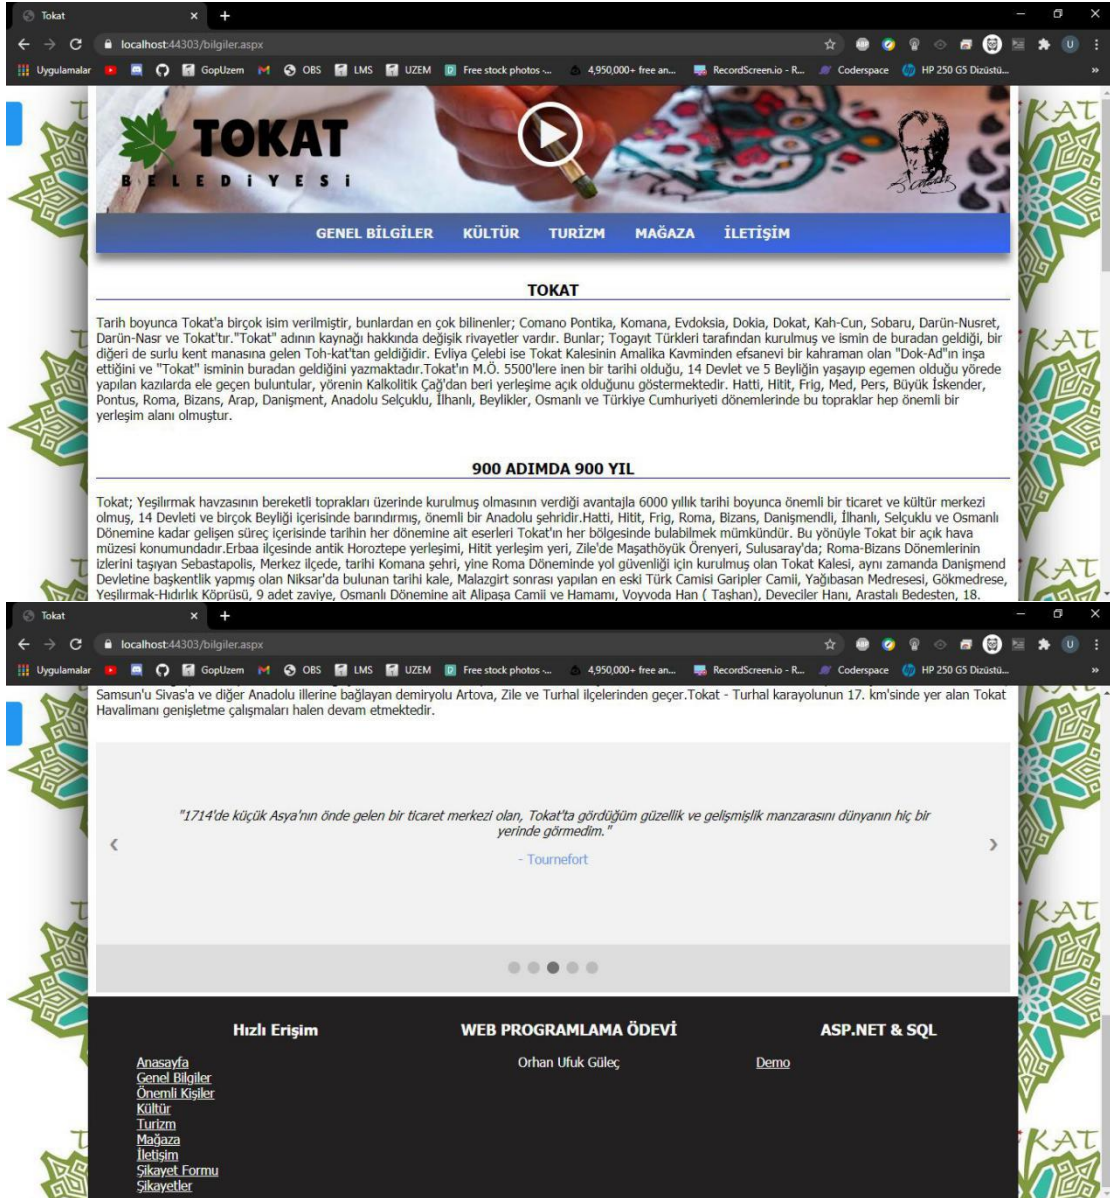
Tokat × +

localhost:44303/bilgiler.aspx

Uygulamalar GopUzem OBS LMS UZEM Free stock photos -... 4,950,000+ free an... RecordScreen.io - R... Coderspace HP 250 G5 Dizüstü...

TOKAT
BELEDİYESİ

GENEL BİLGİLER KÜLTÜR TURİZM MAĞAZA İLETİŞİM

TOKAT

Tarih boyunca Tokat'a birçok isim verilmiştir, bunlardan en çok bilinenler; Comano Pontika, Komana, Evdoksia, Dokia, Dokat, Kah-Cun, Sobaru, Darün-Nusret, Darün-Nasr ve Tokat'tır."Tokat" adının kaynağı hakkında değişik rivayetler vardır. Bunlar; Togayıt Türkleri tarafından kurulmuş ve ismin de buradan geldiği, bir diğeri de surlu kent manasına gelen Toh-kat'tan geldiğidir. Evliya Çelebi ise Tokat Kalesinin Amalika Kavminden efsanevi bir kahraman olan "Dok-Ad"ın inşa ettiğini ve "Tokat" isminin buradan geldiğini yazmaktadır.Tokat'ın M.Ö. 5500'lere inen bir tarihi olduğu, 14 Devlet ve 5 Beyliğin yaşayıp egemen olduğu yörede yapılan kazılarda ele geçen buluntular, yörenin Kalkolitik Çağ'dan beri yerleşime açık olduğunu göstermektedir. Hatti, Hitit, Frig, Med, Pers, Büyük İskender, Pontus, Roma, Bizans, Arap, Danişment, Anadolu Selçuklu, İlhanlı, Beylikler, Osmanlı ve Türkiye Cumhuriyeti dönemlerinde bu topraklar hep önemli bir yerleşim alanı olmuştur.

900 ADIMDA 900 YIL

Tokat; Yeşilırmak havzasının bereketli toprakları üzerinde kurulmuş olmasının verdiği avantajla 6000 yıllık tarihi boyunca önemli bir ticaret ve kültür merkezi olmuş, 14 Devleti ve birçok Beyliği içerisinde barındırmış, önemli bir Anadolu şehridir.Hatti, Hitit, Frig, Roma, Bizans, Danişmendli, İlhanlı, Selçuklu ve Osmanlı Dönemine kadar gelişen süreç içerisinde tarihin her dönemine ait eserleri Tokat'ın her bölgesinde bulabilmek mümkündür. Bu yönüyle Tokat bir açık hava müzesi konumundadır.Erbaa ilçesinde antik Horoztepe yerleşimi, Hitit yerleşim yeri, Zile'de Maşathöyük Örenyeri, Sulusaray'da; Roma-Bizans Dönemlerinin izlerini taşıyan Sebastapolis, Merkez ilçede, tarihi Komana şehri, yine Roma Döneminde yol güvenliği için kurulmuş olan Tokat Kalesi, aynı zamanda Danişmend Devletine başkentlik yapmış olan Niksar'da bulunan tarihi kale, Malazgirt sonrası yapılan en eski Türk Camisi Garipler Camii, Yağıbasan Medresesi, Gökmedrese, Yeşilırmak-Hıdırlık Köprüsü, 9 adet zaviye, Osmanlı Dönemine ait Alipaşa Camii ve Hamamı, Voyvoda Han ( Taşhan), Deveciler Hanı, Arastalı Bedesten, 18.

Tokat × +

localhost:44303/bilgiler.aspx

Uygulamalar GopUzem OBS LMS UZEM Free stock photos -... 4,950,000+ free an... RecordScreen.io - R... Coderspace HP 250 G5 Dizüstü...

Samsun'u Sivas'a ve diğer Anadolu illerine bağlayan demiryolu Artova, Zile ve Turhal ilçelerinden geçer.Tokat - Turhal karayolunun 17. km'sinde yer alan Tokat Havalimanı genişletme çalışmaları halen devam etmektedir.

‹

"1714'de küçük Asya'nın önde gelen bir ticaret merkezi olan, Tokat'ta gördüğüm güzellik ve gelişmişlik manzarasını dünyanın hiç bir yerinde görmedim."

- Tournefort

›

Hızlı Erişim

Anasayfa
Genel Bilgiler
Önemli Kişiler
Kültür
Turizm
Mağaza
İletişim
Şikayet Formu
Şikayetler

WEB PROGRAMLAMA ÖDEVİ

Orhan Ufuk Güleç

ASP.NET & SQL

Demo